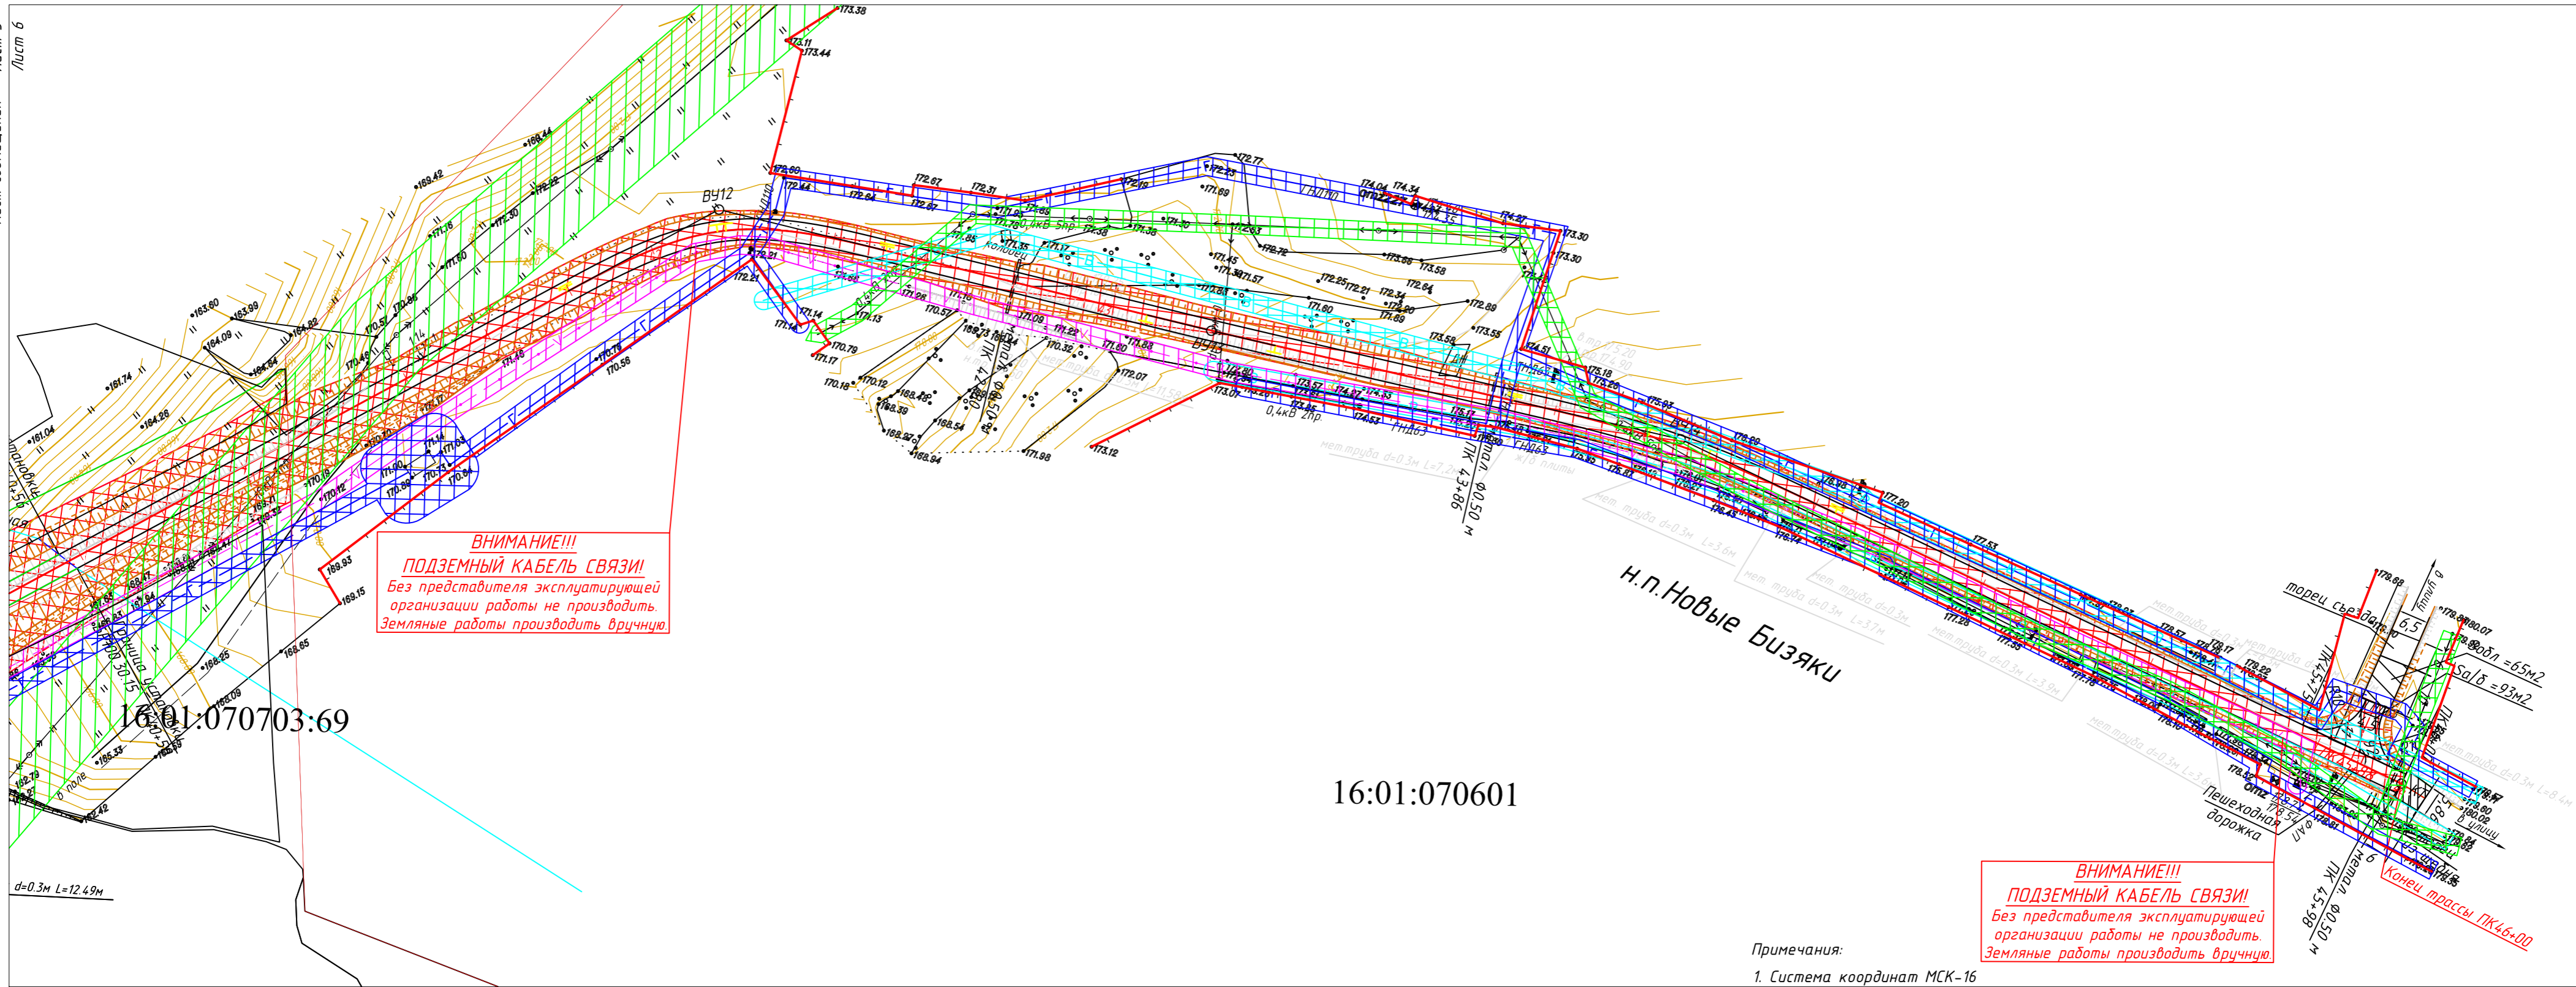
Лист 6

ВНИМАНИЕ!!!
ПОДЗЕМНЫЙ КАБЕЛЬ СВЯЗИ!
Без представителя эксплуатирующей организации работы не производить.
Земляные работы производить вручную.

ВУ12

н.п.Новые Бизяки

16:01:070703:69

16:01:070601

0,4кВ 2пр.

ПК 43+86

ПК 45+98

ф0.50 м

торец съезда

Sa/δ =93м2

Пешеходная дорожка

Конец трассы ПК46+00

d=0.3м L=12.49м

ВНИМАНИЕ!!!
ПОДЗЕМНЫЙ КАБЕЛЬ СВЯЗИ!
Без представителя эксплуатирующей организации работы не производить.
Земляные работы производить вручную

Примечания:
1. Система координат МСК-16